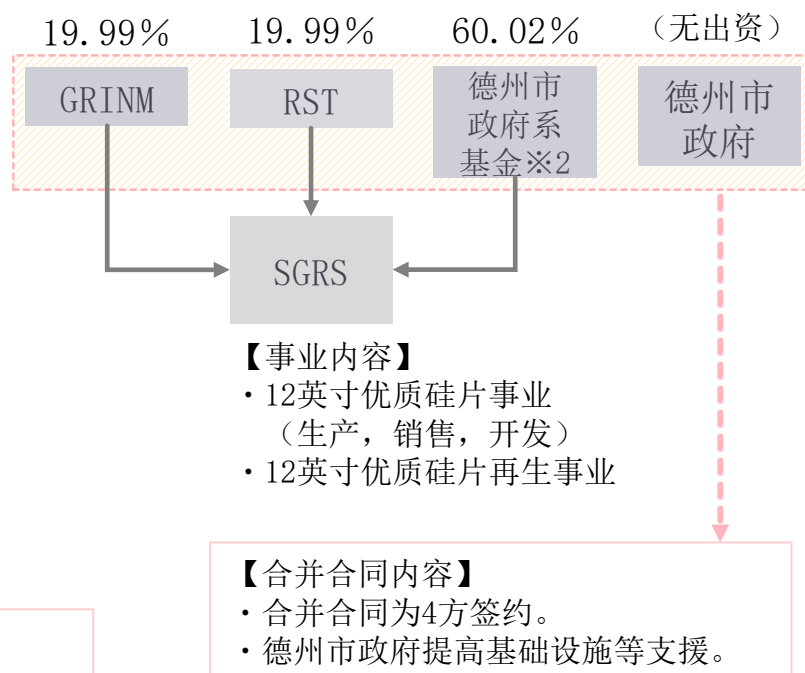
19.99％　19.99％　60.02％　（无出资）

GRINM　RST　德州市政府系基金※2　德州市政府

SGRS

【事业内容】
・12英寸优质硅片事业
（生产，销售，开发）
・12英寸优质硅片再生事业

【合并合同内容】
・合并合同为4方签约。
・德州市政府提高基础设施等支援。